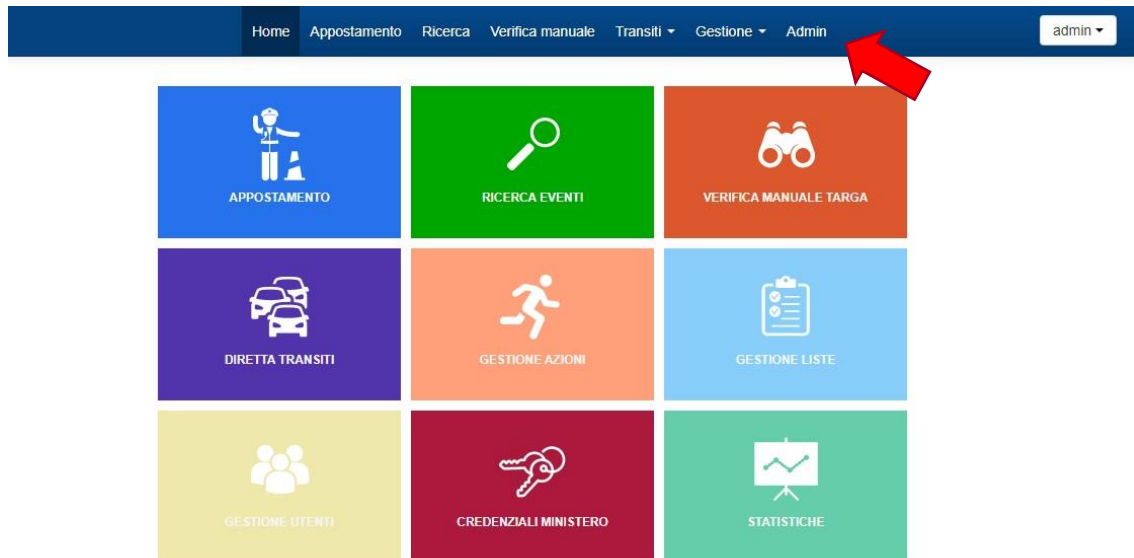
Home Appostamento Ricerca Verifica manuale Transiti ▾ Gestione ▾ Admin

admin ▾

APPOSTAMENTO

RICERCA EVENTI

VERIFICA MANUALE TARGA

DIRETTA TRANSITI

GESTIONE AZIONI

GESTIONE LISTE

GESTIONE UTENTI

CREDENZIALI MINISTERO

STATISTICHE